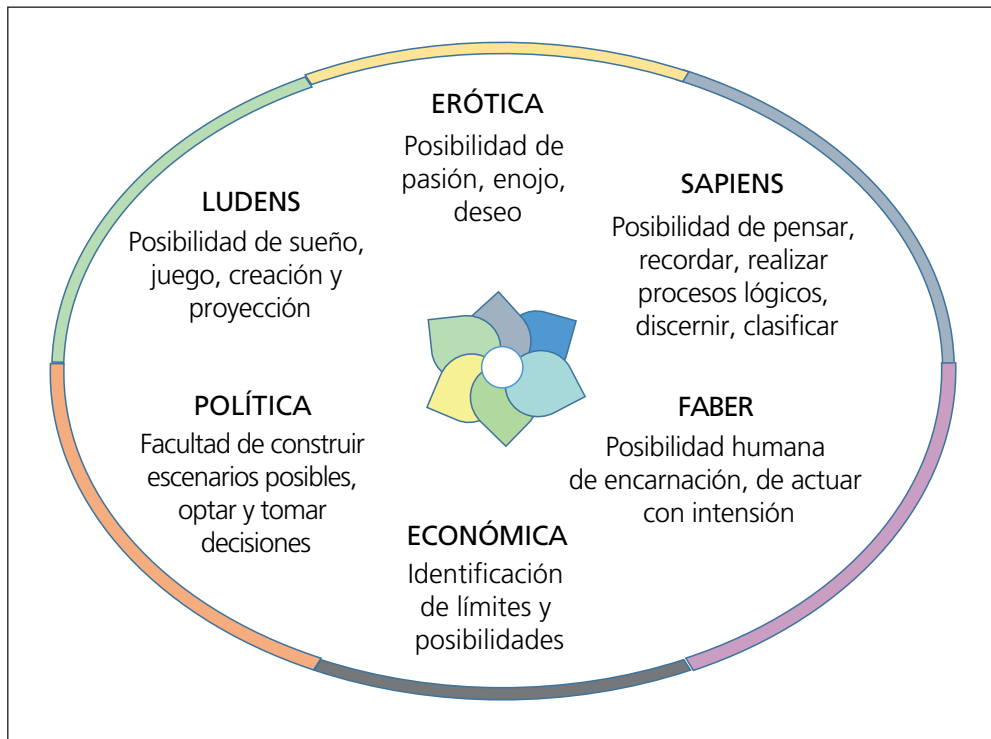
ERÓTICA
Posibilidad de pasión, enojo, deseo

LUDENS
Posibilidad de sueño, juego, creación y proyección

SAPIENS
Posibilidad de pensar, recordar, realizar procesos lógicos, discernir, clasificar

POLÍTICA
Facultad de construir escenarios posibles, optar y tomar decisiones

FABER
Posibilidad humana de encarnación, de actuar con intensión

ECONÓMICA
Identificación de límites y posibilidades